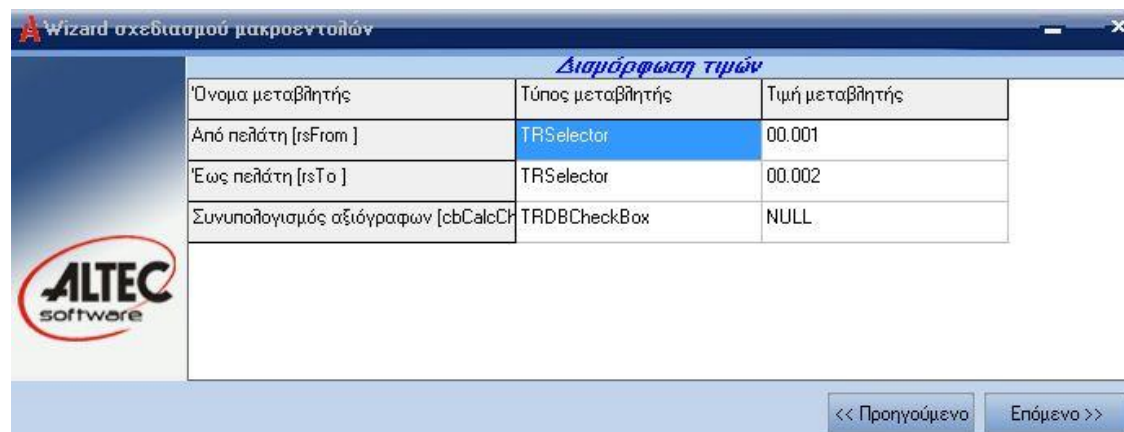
Wizard σχεδιασμού μακροεντολών

Διαμόρφωση τιμών

| Όνομα μεταβλητής | Τύπος μεταβλητής | Τιμή μεταβλητής |
|---|---|---|
| Από πελάτη [rsFrom ] | TRSelector | 00.001 |
| Έως πελάτη [rsTo ] | TRSelector | 00.002 |
| Συνυπολογισμός αξιόγραφων [cbCalcCh | TRDBCheckBox | NULL |

ALTEC software

<< Προηγούμενο

Επόμενο >>